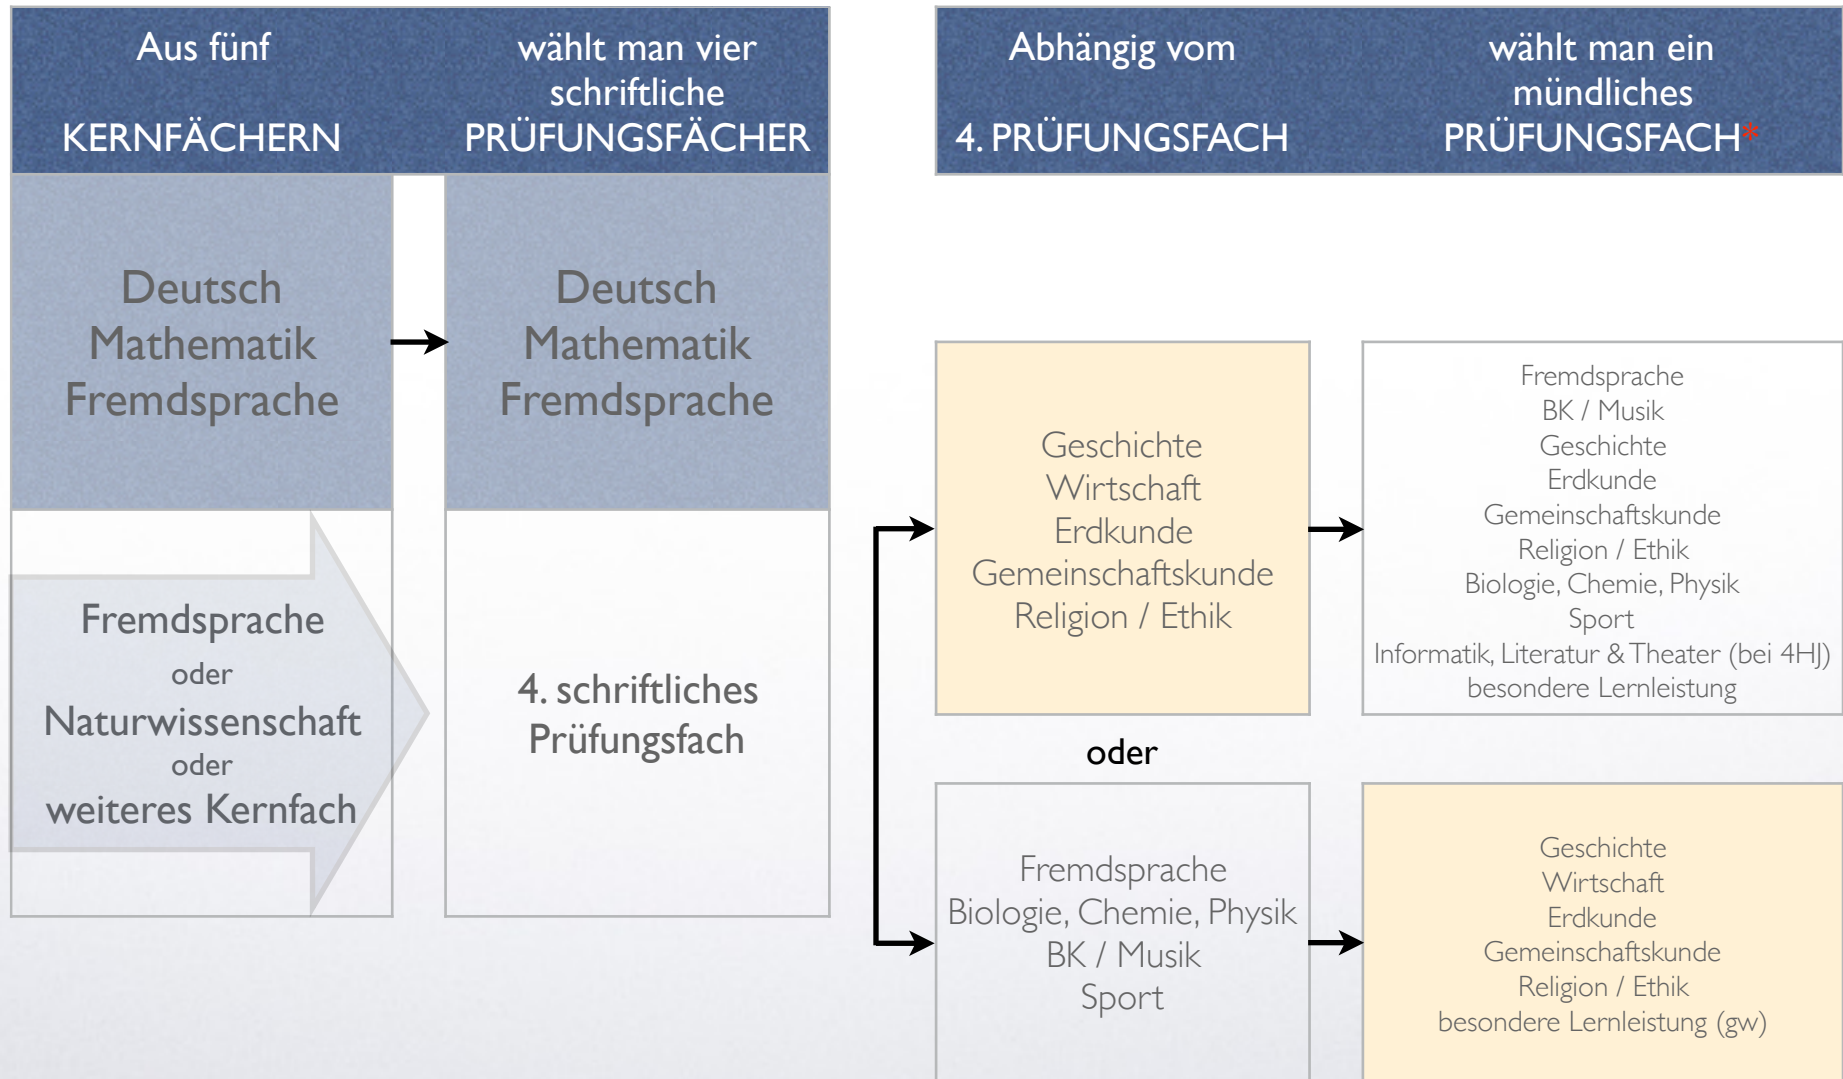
Aus fünf

KERNFÄCHERN

wählt man vier schriftliche PRÜFUNGSFÄCHER

Abhängig vom

4. PRÜFUNGSFACH

wählt man ein mündliches PRÜFUNGSFACH*

Deutsch
Mathematik
Fremdsprache

Deutsch
Mathematik
Fremdsprache

Fremdsprache
oder
Naturwissenschaft
oder
weiteres Kernfach

4. schriftliches Prüfungsfach

Geschichte
Wirtschaft
Erdkunde
Gemeinschaftskunde
Religion / Ethik

Fremdsprache
BK / Musik
Geschichte
Erdkunde
Gemeinschaftskunde
Religion / Ethik
Biologie, Chemie, Physik
Sport
Informatik, Literatur & Theater (bei 4HJ)
besondere Lernleistung

oder

Fremdsprache
Biologie, Chemie, Physik
BK / Musik
Sport

Geschichte
Wirtschaft
Erdkunde
Gemeinschaftskunde
Religion / Ethik
besondere Lernleistung (gw)